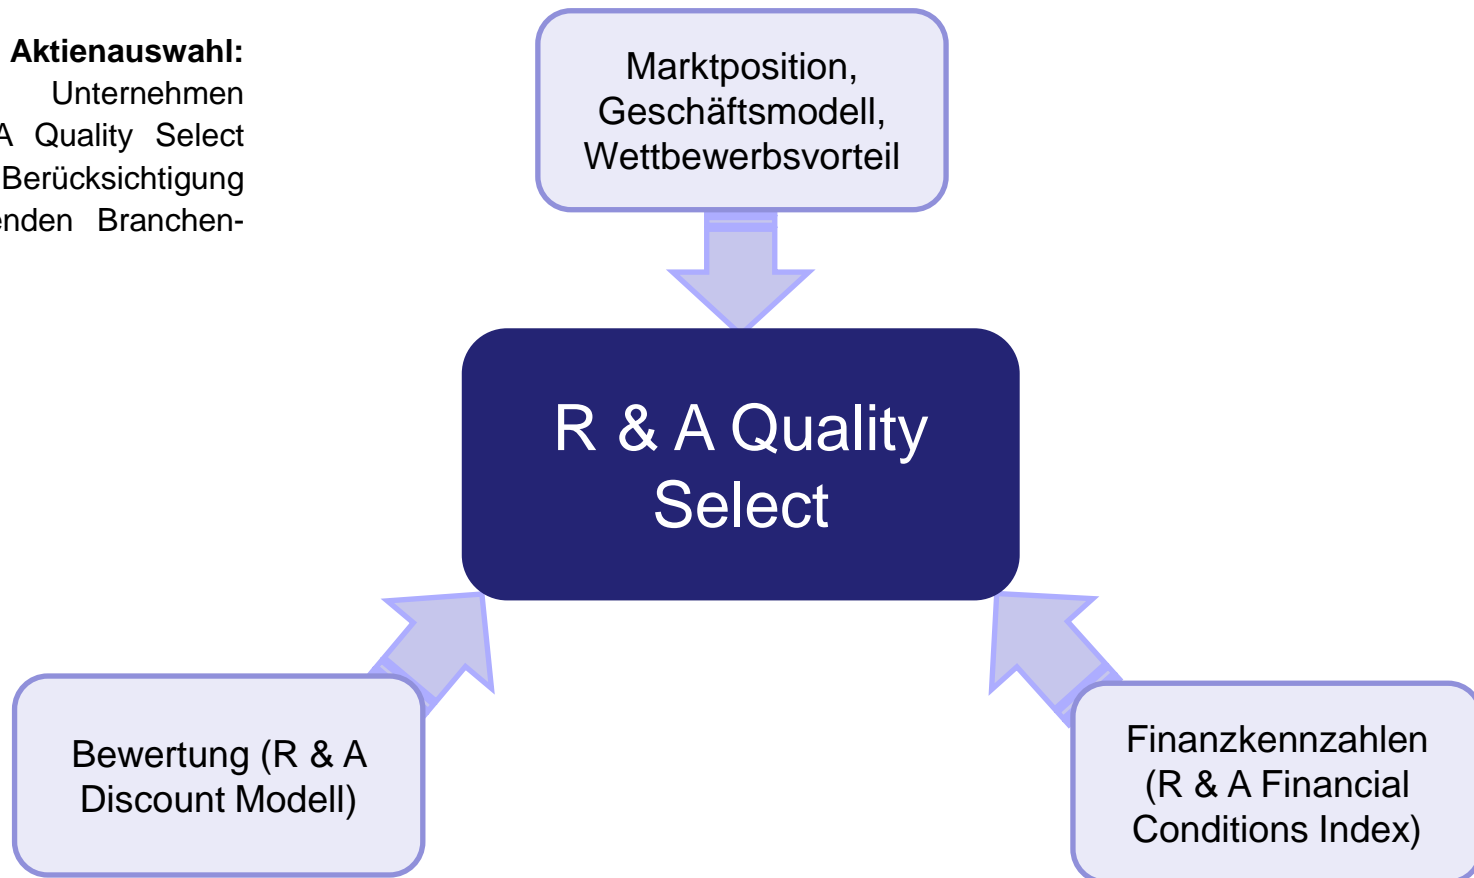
**Aktienauswahl:**
Unternehmen
A Quality Select
Berücksichtigung
enden Branchen-

Marktposition, Geschäftsmodell, Wettbewerbsvorteil

R & A Quality Select

Bewertung (R & A Discount Modell)

Finanzkennzahlen (R & A Financial Conditions Index)